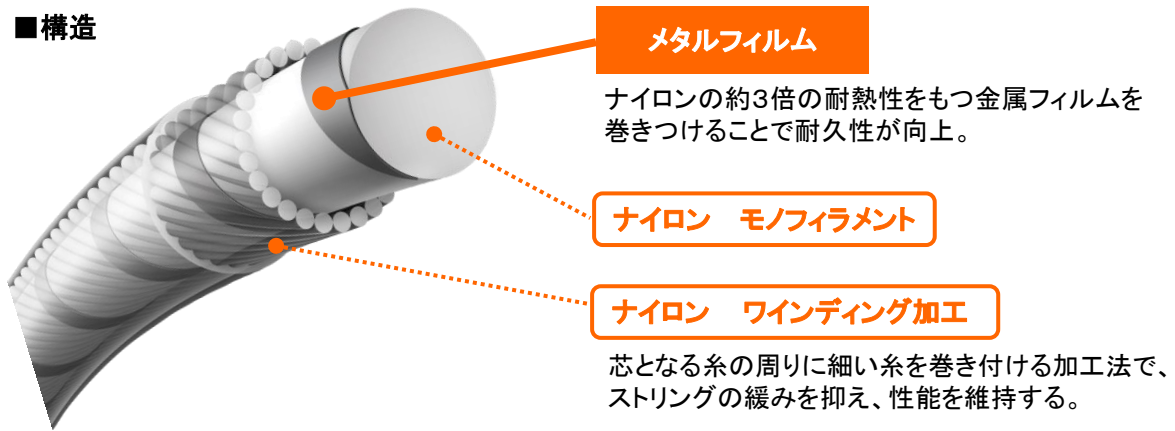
■構造

メタルフィルム

ナイロンの約3倍の耐熱性をもつ金属フィルムを巻きつけることで耐久性が向上。

ナイロン　モノフィラメント

ナイロン　ワインディング加工

芯となる糸の周りに細い糸を巻き付ける加工法で、ストリングの緩みを抑え、性能を維持する。